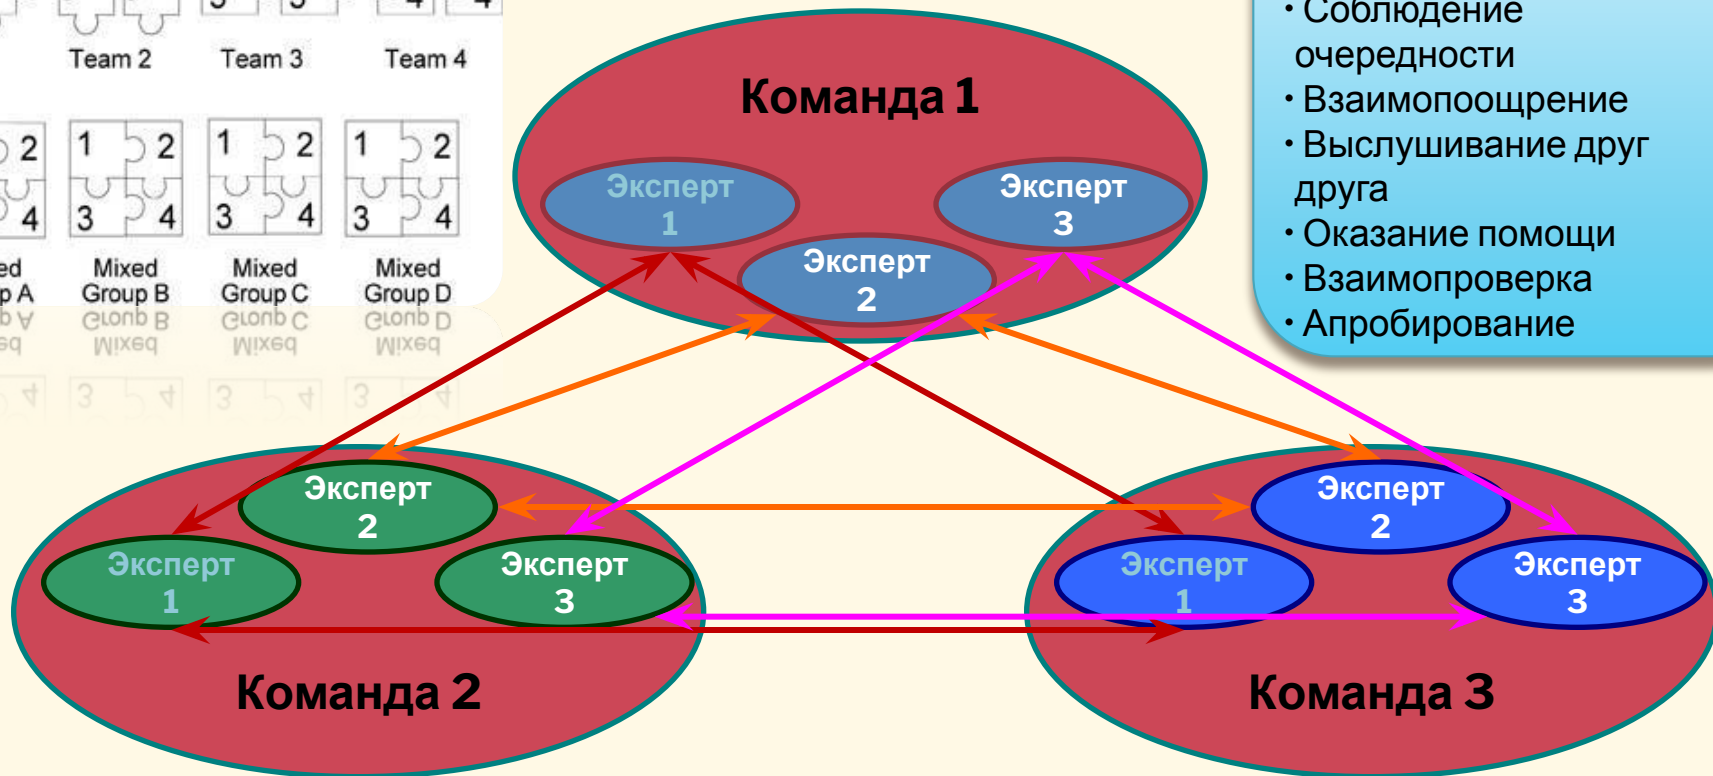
Team 2 Team 3 Team 4

2 1 2 1 2 1 2
4 3 4 3 4 3 4

ed p A
Mixed Group B
Mixed Group C
Mixed Group D

Команда 1

Эксперт 1
Эксперт 3
Эксперт 2

• Соблюдение очередности
• Взаимопоощрение
• Выслушивание друг друга
• Оказание помощи
• Взаимопроверка
• Апробирование

Эксперт 2
Эксперт 1
Эксперт 3

Эксперт 2
Эксперт 1
Эксперт 3

Команда 2

Команда 3